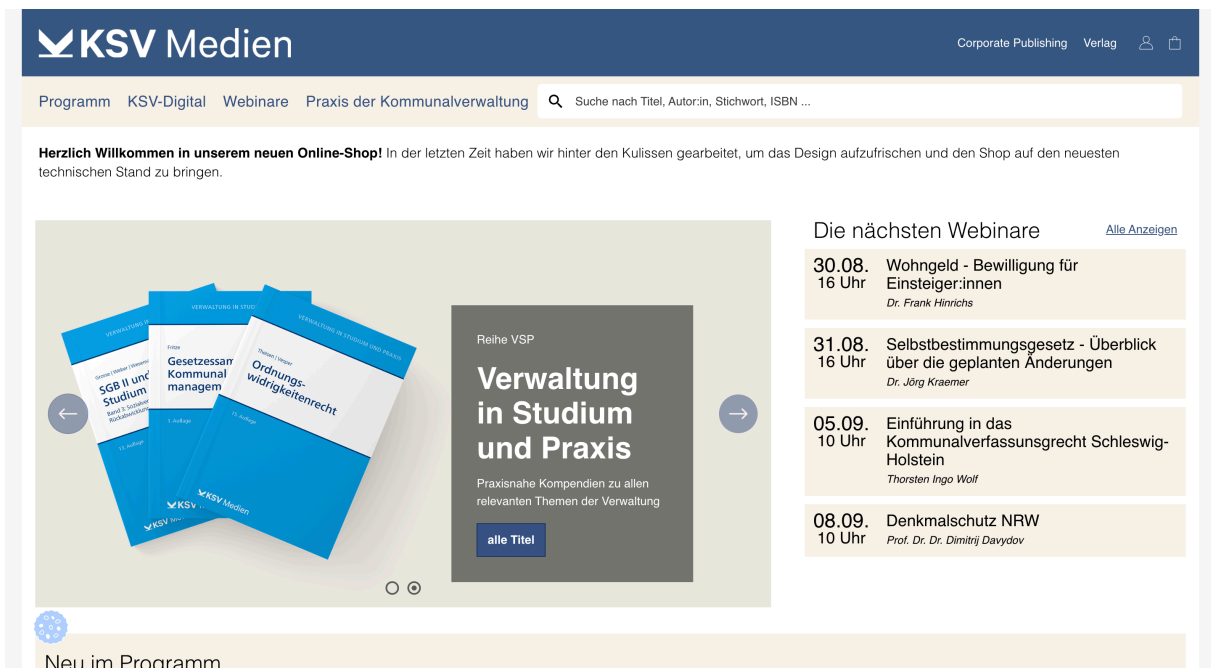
KSV Medien

Corporate Publishing Verlag

Programm KSV-Digital Webinare Praxis der Kommunalverwaltung

Suche nach Titel, Autor:in, Stichwort, ISBN ...

**Herzlich Willkommen in unserem neuen Online-Shop!** In der letzten Zeit haben wir hinter den Kulissen gearbeitet, um das Design aufzufrischen und den Shop auf den neuesten technischen Stand zu bringen.

VERWALTUNG IN STUDIUM
Grosse | Weber | Wesper
SGB II und Studium
Band 3: Sozialver Rückabwicklung
11. Auflage
KSV Medien

VERWALTUNG IN STUDIUM
Fritzle
Gesetzessam Kommunal managem
1. Auflage
KSV Medien

VERWALTUNG IN STUDIUM UND PRAXIS
Theisen | Vesper
Ordnungswidrigkeitenrecht
11. Auflage
KSV Medien

Reihe VSP

Verwaltung in Studium und Praxis

Praxisnahe Kompendien zu allen relevanten Themen der Verwaltung

alle Titel

Die nächsten Webinare

Alle Anzeigen

30.08.
16 Uhr
Wohngeld - Bewilligung für Einsteiger:innen
Dr. Frank Hinrichs

31.08.
16 Uhr
Selbstbestimmungsgesetz - Überblick über die geplanten Änderungen
Dr. Jörg Kraemer

05.09.
10 Uhr
Einführung in das Kommunalverfassungsrecht Schleswig-Holstein
Thorsten Ingo Wolf

08.09.
10 Uhr
Denkmalschutz NRW
Prof. Dr. Dr. Dimitrij Davydov

Neu im Programm